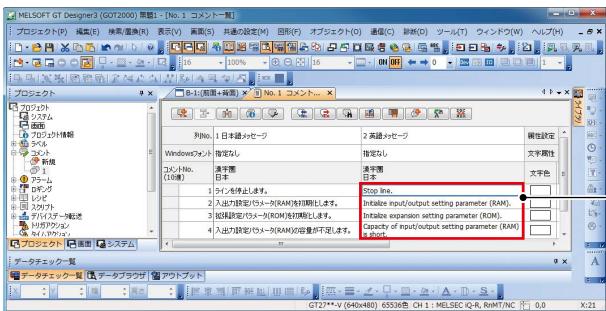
MELSOFT GT Designer3 (GOT2000) 無題1 - [No. 1 コメント一覧]

プロジェクト(P) 編集(E) 検索・置換(R) 表示(V) 画面(S) 共通の設定(M) 図形(F) オブジェクト(O) 通信(C) 診断(D) ツール(T) ウィンドウ(W) ヘルプ(H)

16 100% 16 ON OFF 0 1

プロジェクト

プロジェクト
システム
画面
プロジェクト情報
ラベル
コメント
新規
1
アラーム
ロギング
レシピ
スクリプト
デバイスデータ転送
トリガアクション

プロジェクト 画面 システム

B-1:(前面+背面) No. 1 コメント...

| 列No. | 1 日本語メッセージ | 2 英語メッセージ | 属性設定 |
|---|---|---|---|
| Windowsフォント | 指定なし | 指定なし | 文字属性 |
| コメントNo. (10進) | 漢字圏 日本 | 漢字圏 日本 | 文字色 |
| 1 | ラインを停止します。 | Stop line. | |
| 2 | 入出力設定パラメータ(RAM)を初期化します。 | Initialize input/output setting parameter (RAM). | |
| 3 | 拡張設定パラメータ(ROM)を初期化します。 | Initialize expansion setting parameter (ROM). | |
| 4 | 入出力設定パラメータ(RAM)の容量が不足します。 | Capacity of input/output setting parameter (RAM) is short. | |

データチェック一覧

データチェック一覧 データブラウザ アウトプット

GT27**-V (640x480) 65536色 CH 1 : MELSEC iQ-R, RnMT/NC 0,0 X:21